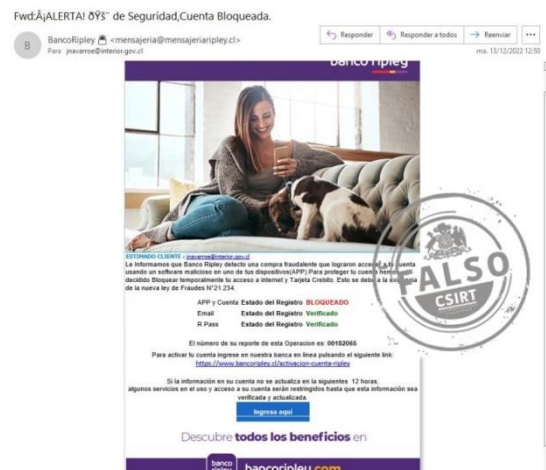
Fwd:Â¡ALERTA! ðŸ'' de Seguridad,Cuenta Bloqueada.

B BancoRipley <mensajeria@mensajeriaripley.cl>
Para: jnavarroe@interior.gov.cl

Responder | Responder a todos | Reenviar | ···

mié. 13/12/2022 12:50

banco ripley

ESTIMADO CLIENTE : jnavarroe@interior.gov.cl
Le Informamos que Banco Ripley detecto una compra fraudulente que lograron acceder a tu cuenta usando un software malicioso en uno de tus dispositivos(APP).Para proteger tu cuenta hemos decidido Bloquear temporalmente tu acceso a Internet y Tarjeta Crebito. Esto se debe a la exigencia de la nueva ley de Fraudes N°21.234.

APP y Cuenta Estado del Registro BLOQUEADO
Email Estado del Registro Verificado
R Pass Estado del Registro Verificado

El número de su reporte de esta Operacion es: 00182065

Para activar tu cuenta ingrese en nuestra banca en linea pulsando el siguiente link:
https://www.bancoripley.cl/activacion-cuenta-ripley

Si la información en su cuenta no se actualiza en la siguientes 12 horas, algunos servicios en el uso y acceso a su cuenta serán restringidos hasta que esta información sea verificada y actualizada.

Ingresa aquí

Descubre todos los beneficios en

banco ripley bancoripley.com

FALSO
CSIRT